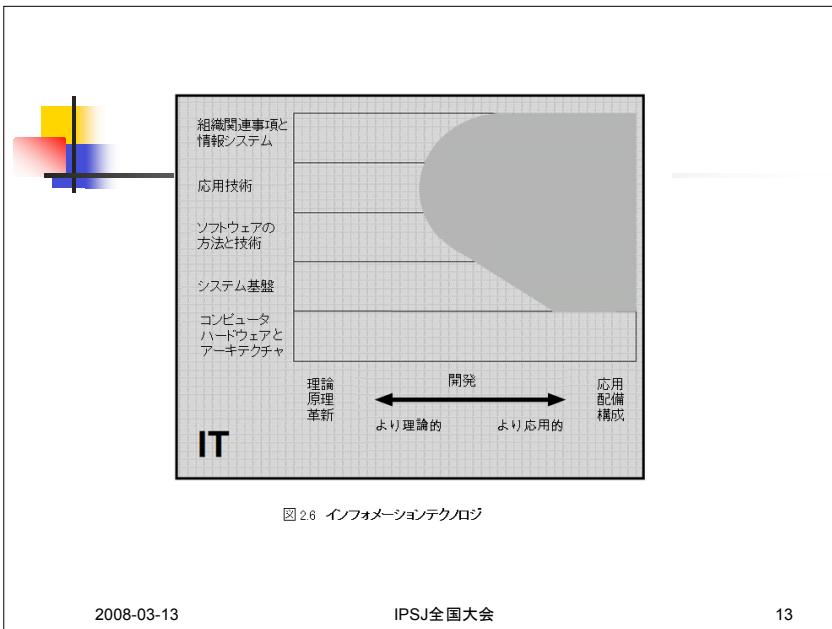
組織関連事項と情報システム

応用技術

ソフトウェアの方法と技術

システム基盤

コンピュータハードウェアとアーキテクチャ

理論
原理
革新

開発

より理論的

より応用的

応用
配備
構成

IT

図 2.6 インフォメーションテクノロジ

2008-03-13

IPSJ全国大会

13